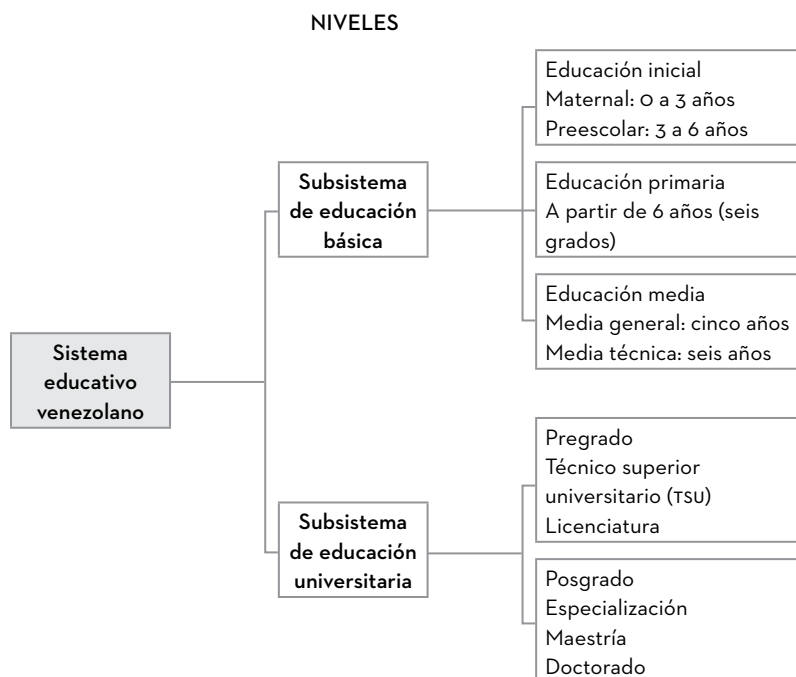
NIVELES

Sistema educativo venezolano

Subsistema de educación básica

Educación inicial
Maternal: 0 a 3 años
Preescolar: 3 a 6 años

Educación primaria
A partir de 6 años (seis grados)

Educación media
Media general: cinco años
Media técnica: seis años

Subsistema de educación universitaria

Pregrado
Técnico superior universitario (TSU)
Licenciatura

Posgrado
Especialización
Maestría
Doctorado